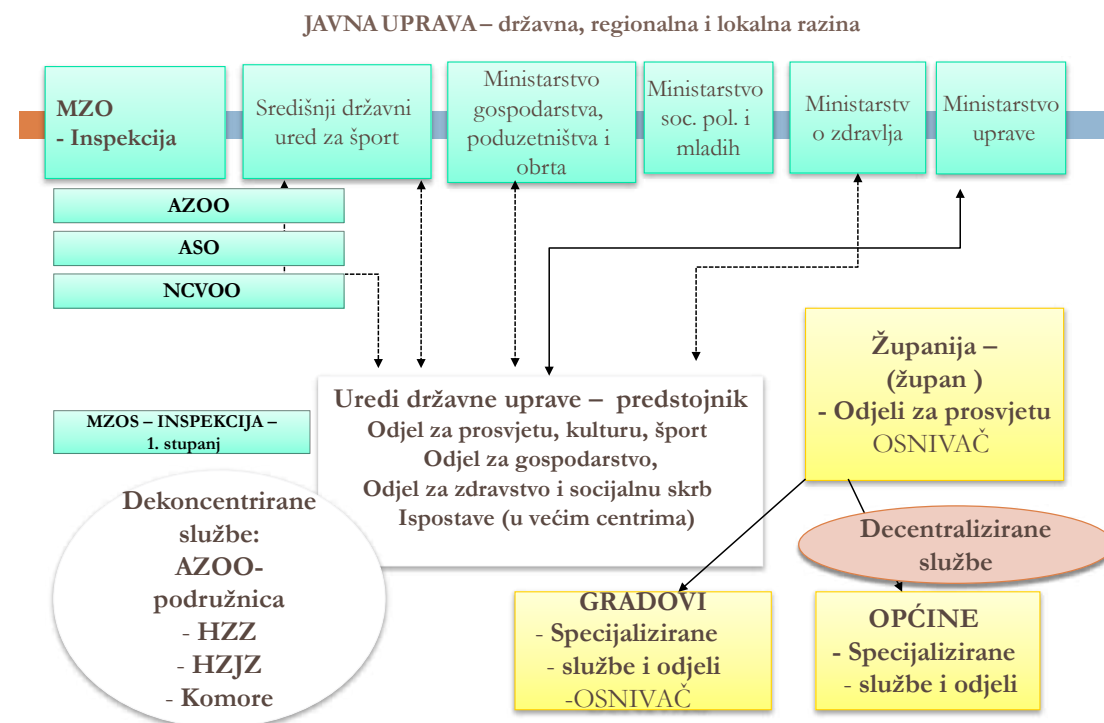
JAVNA UPRAVA – državna, regionalna i lokalna razina

MZO
- Inspekcija

Središnji državni ured za šport

Ministarstvo gospodarstva, poduzetništva i obrta

Ministarstvo soc. pol. i mladih

Ministarstvo zdravlja

Ministarstvo uprave

AZOO

ASO

NCVOO

Uredi državne uprave – predstojnik
Odjel za prosvjetu, kulturu, šport
Odjel za gospodarstvo,
Odjel za zdravstvo i socijalnu skrb
Ispostave (u većim centrima)

Županija –
(župan )
- Odjeli za prosvjetu
OSNIVAČ

MZOS – INSPEKCIJA – 1. stupanj

Dekoncentrirane službe:
AZOO-podružnica
- HZZ
- HZJZ
- Komore

Decentralizirane službe

GRADOVI
- Specijalizirane
- službe i odjeli
-OSNIVAČ

OPĆINE
- Specijalizirane
- službe i odjeli